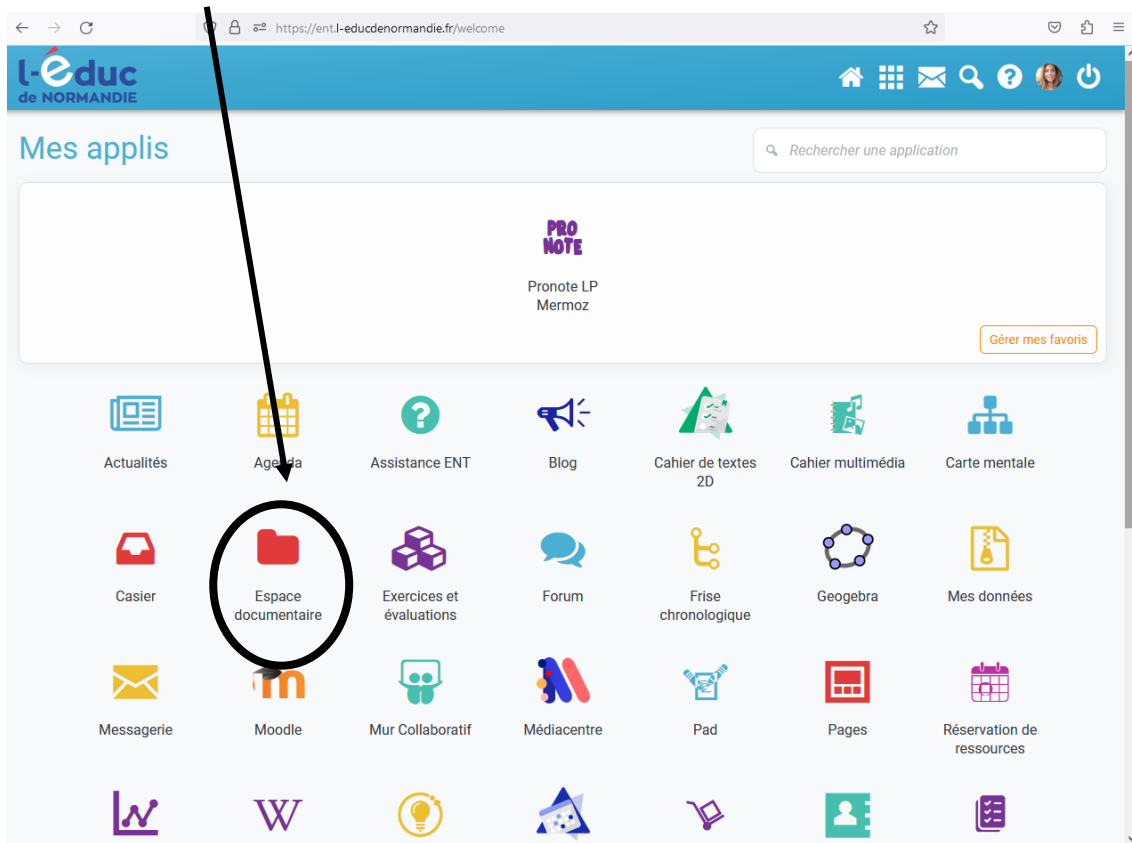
https://ent.l-educdenormandie.fr/welcome

l-éduc de NORMANDIE

Mes applis

Rechercher une application

PRO NOTE

Pronote LP Mermoz

Gérer mes favoris

Actualités

Agenda

Assistance ENT

Blog

Cahier de textes 2D

Cahier multimédia

Carte mentale

Casier

Espace documentaire

Exercices et évaluations

Forum

Frise chronologique

Geogebra

Mes données

Messagerie

Moodle

Mur Collaboratif

Médiacentre

Pad

Pages

Réservation de ressources

W